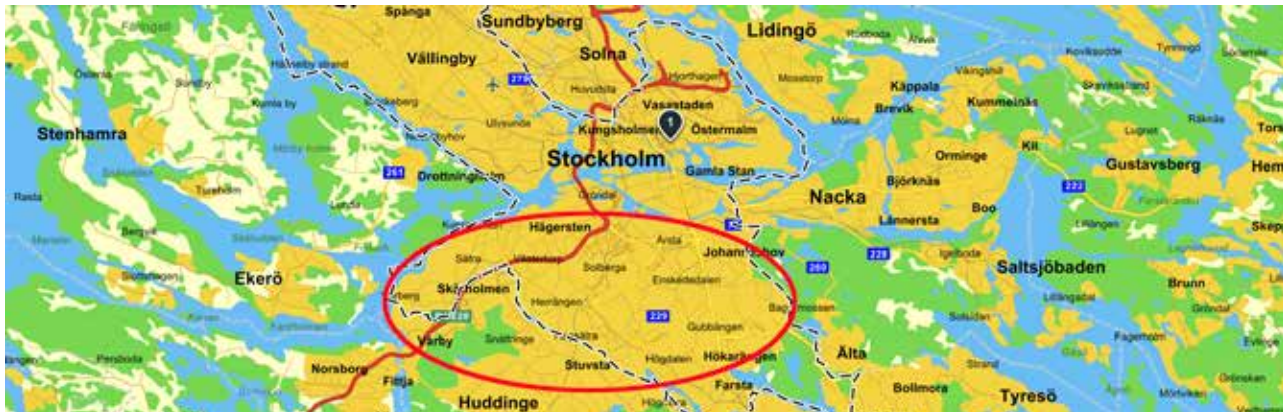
Spånga
Sundbyberg
Lidingö
Vällingby
Solna
Stenhamra
Vasastaden
Kungsholmen
Östermalm
Stockholm
Gamla Stan
Nacka
Drottningholm
Hägersten
Johanneshov
Ekerö
Skärholmen
Saltsjöbaden
Vårby
Stuvsta
Hökarängen
Älta
Norsborg
Fittja
Farsta
Huddinge
Bollmora
Tyresö
Käppala
Kummelnäs
Brevik
Orminge
Björknäs
Boo
Lännersta
Gustavsberg
Kil
Brunn
Hem
Skep
Tors
Sätra
Solberga
Enskededalen
Herrängen
Gubbängen
Högdalen
Bagarmossen
Årsta
Västberga
Fruängen
Ulvsunda
Hjorthagen
Hägersten
261
279
260
228
229
222
Rasta
Farsta
Hässelby strand
Kumla by
Tureholm
Bergby
Sollentuna
Pensboda
Solsidan
Strand
Igelboda
Lillängsdal
Fagerholm
Grönskan
Mörtviken
Sunnby
Sätra
Svartsjö
Trångsund
Kovikstorp
Rådmansö
Vikingshill
Mosstorp
Älvsjö
Stensö
Rösunda
Smedslätten
Sätra
Svalnäs
Farsta
Ängby
Eriksberg